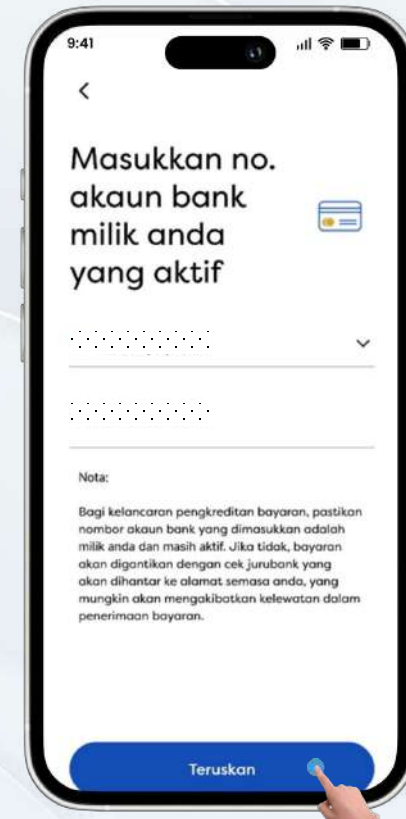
9:41

<

Masukkan no. akaun bank milik anda yang aktif

Nota:

Bagi kelancaran pengkreditan bayaran, pastikan nombor akaun bank yang dimasukkan adalah milik anda dan masih aktif. Jika tidak, bayaran akan digantikan dengan cek jurubank yang akan dihantar ke alamat semasa anda, yang mungkin akan mengakibatkan kelewatan dalam penerimaan bayaran.

Teruskan